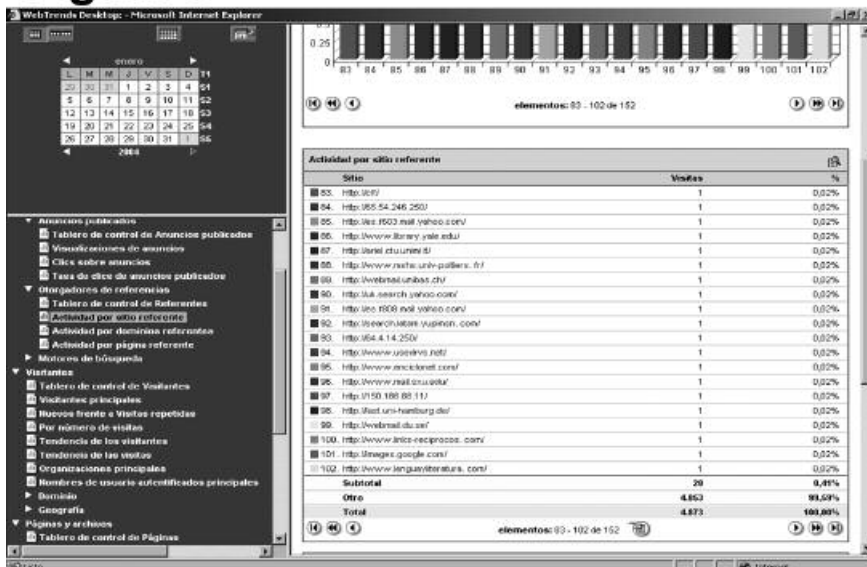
WebTrends Desktop - Microsoft Internet Explorer

enero

| L | M | M | J | V | S | D | |
|---|---|---|---|---|---|---|---|
| 29 | 30 | 31 | 1 | 2 | 3 | 4 | S1 |
| 5 | 6 | 7 | 8 | 9 | 10 | 11 | S2 |
| 12 | 13 | 14 | 15 | 16 | 17 | 18 | S3 |
| 19 | 20 | 21 | 22 | 23 | 24 | 25 | S4 |
| 26 | 27 | 28 | 29 | 30 | 31 | 1 | S5 |

2004

Anuncios publicados
Tablero de control de Anuncios publicados
Visualizaciones de anuncios
Clics sobre anuncios
Tasa de clics de anuncios publicados
Otorgadores de referencias
Tablero de control de Referentes
Actividad por sitio referente
Actividad por dominios referentes
Actividad por página referente
Motores de búsqueda
Visitantes
Tablero de control de Visitantes
Visitantes principales
Nuevos frente a Visitas repetidas
Por número de visitas
Tendencia de los visitantes
Tendencia de las visitas
Organizaciones principales
Nombres de usuario autentificados principales
Dominio
Geografía
Páginas y archivos
Tablero de control de Páginas

0.25
0
83 84 85 86 87 88 89 90 91 92 93 94 95 96 97 98 99 100 101 102

elementos: 83 - 102 de 152

Actividad por sitio referente

| | Sitio | Visitas | % |
|---|---|---|---|
| 83. | http://ct/ | 1 | 0,02% |
| 84. | http://65.54.246.250/ | 1 | 0,02% |
| 85. | http://es.f603.mail.yahoo.com/ | 1 | 0,02% |
| 86. | http://www.library.yale.edu/ | 1 | 0,02% |
| 87. | http://ariel.ctu.unimi.it/ | 1 | 0,02% |
| 88. | http://www.mshs.univ-poitiers.fr/ | 1 | 0,02% |
| 89. | http://webmail.unibas.ch/ | 1 | 0,02% |
| 90. | http://uk.search.yahoo.com/ | 1 | 0,02% |
| 91. | http://es.f808.mail.yahoo.com/ | 1 | 0,02% |
| 92. | http://search.store.yupimon.com/ | 1 | 0,02% |
| 93. | http://64.4.14.250/ | 1 | 0,02% |
| 94. | http://www.usexivo.net/ | 1 | 0,02% |
| 95. | http://www.enciclonet.com/ | 1 | 0,02% |
| 96. | http://www.mail.cru.edu/ | 1 | 0,02% |
| 97. | http://150.188.88.11/ | 1 | 0,02% |
| 98. | http://ist.uni-hamburg.de/ | 1 | 0,02% |
| 99. | http://webmail.du.se/ | 1 | 0,02% |
| 100. | http://www.links-reciprocos.com/ | 1 | 0,02% |
| 101. | http://images.google.com/ | 1 | 0,02% |
| 102. | http://www.lenguayliteratura.com/ | 1 | 0,02% |
| | Subtotal | 20 | 0,41% |
| | Otro | 4.853 | 99,59% |
| | Total | 4.873 | 100,00% |

elementos: 83 - 102 de 152

Listo
Internet